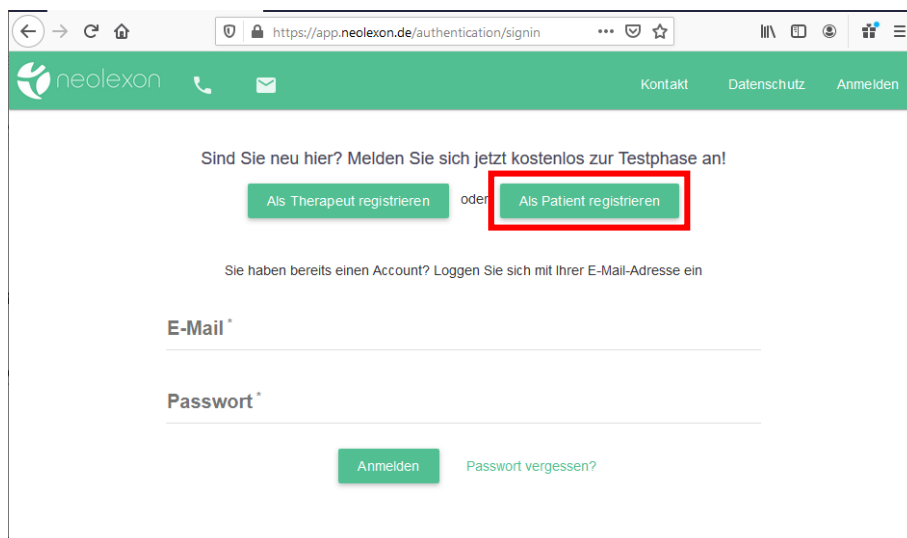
https://app.neolexon.de/authentication/signin

neolexon

Kontakt Datenschutz Anmelden

Sind Sie neu hier? Melden Sie sich jetzt kostenlos zur Testphase an!

Als Therapeut registrieren oder Als Patient registrieren

Sie haben bereits einen Account? Loggen Sie sich mit Ihrer E-Mail-Adresse ein

E-Mail *

Passwort *

Anmelden Passwort vergessen?